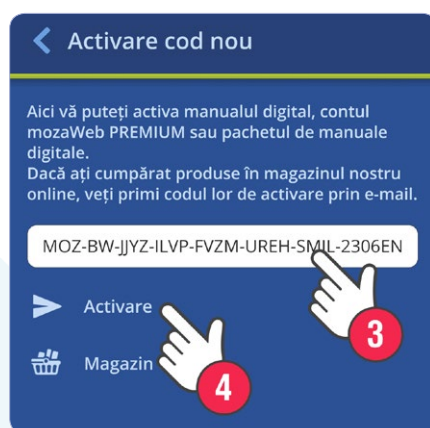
Activare cod nou

Aici vă puteți activa manualul digital, contul mozaWeb PREMIUM sau pachetul de manuale digitale.
Dacă ați cumpărat produse în magazinul nostru online, veți primi codul lor de activare prin e-mail.

MOZ-BW-JJYZ-ILVP-FVZM-UREH-SMIL-2306EN

3

Activare

Magazin

4